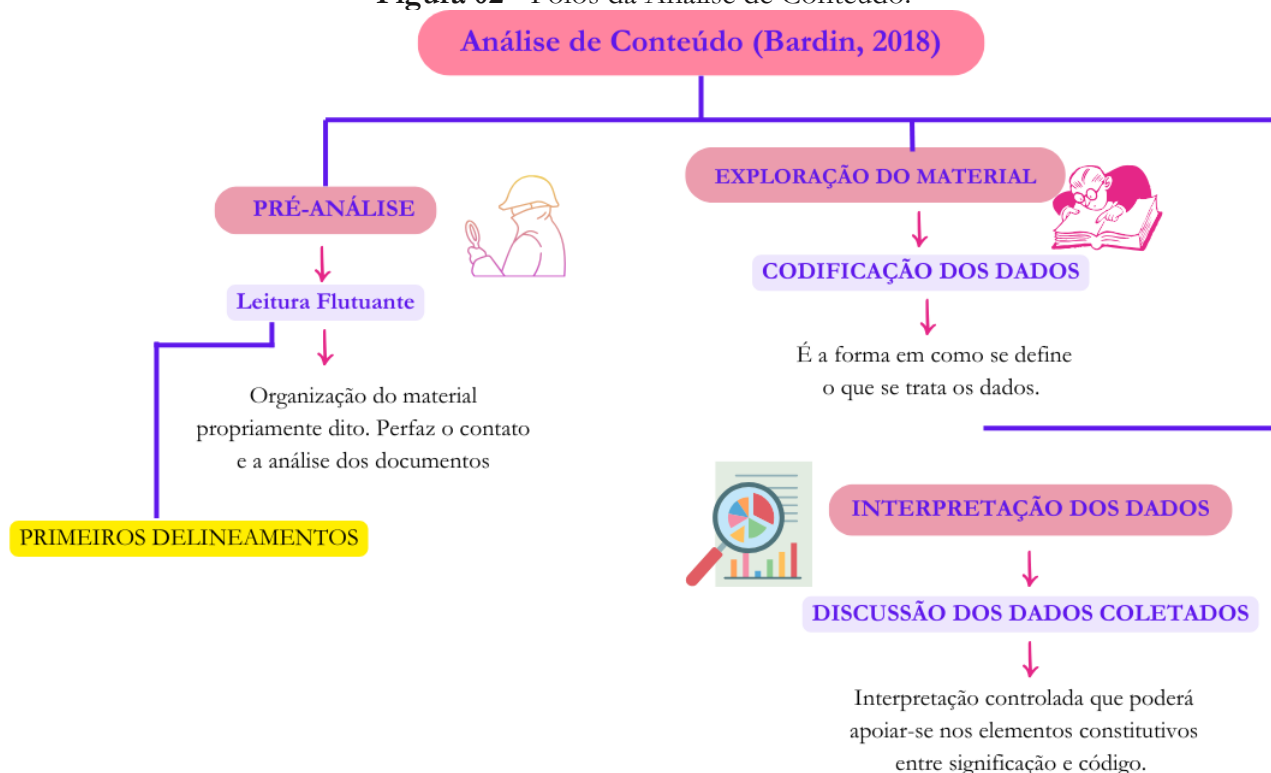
Figura 02 – Polos da Análise de Conteúdo.

Análise de Conteúdo (Bardin, 2018)

PRÉ-ANÁLISE

Leitura Flutuante

Organização do material propriamente dito. Perfaz o contato e a análise dos documentos

PRIMEIROS DELINEAMENTOS

EXPLORAÇÃO DO MATERIAL

CODIFICAÇÃO DOS DADOS

É a forma em como se define o que se trata os dados.

INTERPRETAÇÃO DOS DADOS

DISCUSSÃO DOS DADOS COLETADOS

Interpretação controlada que poderá apoiar-se nos elementos constitutivos entre significação e código.